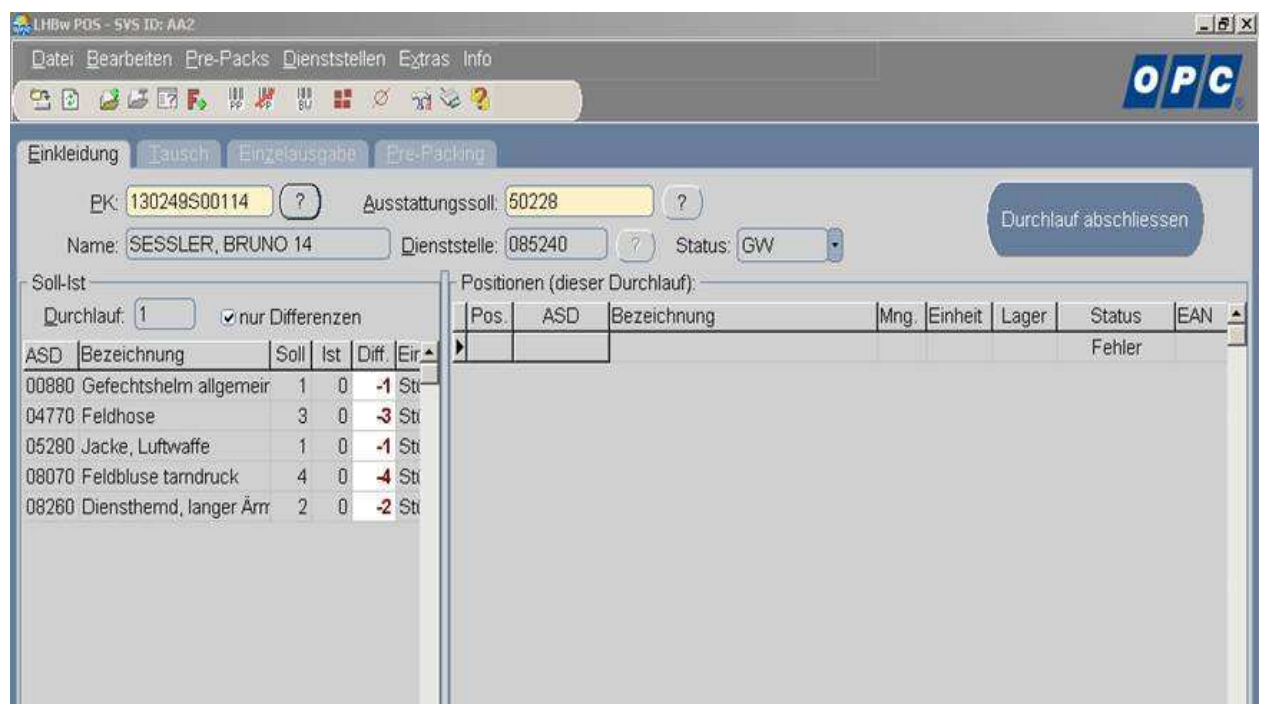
LHBw POS - SYS ID: AA2

Datei Bearbeiten Pre-Packs Dienststellen Extras Info

OPC

Einkleidung Tausch Einzelausgabe Pre-Packing

PK: 130249S00114 ?
Ausstattungssoll: 50228 ?
Durchlauf abschliessen
Name: SESSLER, BRUNO 14
Dienststelle: 085240 ? Status: GW

Soll-Ist

Durchlauf: 1 nur Differenzen

| ASD | Bezeichnung | Soll | Ist | Diff. | Eir |
|---|---|---|---|---|---|
| 00880 | Gefechtshelm allgemeir | 1 | 0 | -1 | St |
| 04770 | Feldhose | 3 | 0 | -3 | St |
| 05280 | Jacke, Luftwaffe | 1 | 0 | -1 | St |
| 08070 | Feldbluse tarndruck | 4 | 0 | -4 | St |
| 08260 | Diensthemd, langer Ärm | 2 | 0 | -2 | St |

Positionen (dieser Durchlauf):

| Pos. | ASD | Bezeichnung | Mng. | Einheit | Lager | Status | EAN |
|---|---|---|---|---|---|---|---|
| | | | | | | Fehler | |